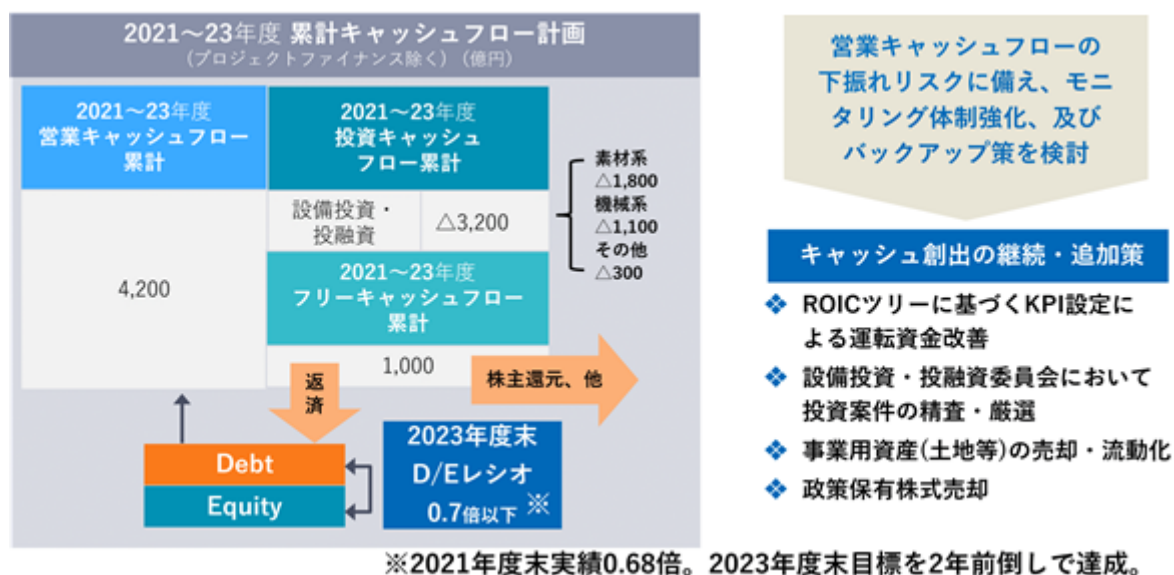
2021～23年度 累計キャッシュフロー計画
（プロジェクトファイナンス除く）（億円）

2021～23年度
営業キャッシュフロー
累計

4,200

2021～23年度
投資キャッシュ
フロー累計

| 設備投資・投融資 | △3,200 |
|---|---|

素材系
△1,800
機械系
△1,100
その他
△300

2021～23年度
フリーキャッシュフロー
累計

1,000

株主還元、他

返済

Debt
Equity

2023年度末
D/Eレシオ
0.7倍以下 ※

営業キャッシュフローの下振れリスクに備え、モニタリング体制強化、及びバックアップ策を検討

キャッシュ創出の継続・追加策

❖ ROICツリーに基づくKPI設定による運転資金改善
❖ 設備投資・投融資委員会において投資案件の精査・厳選
❖ 事業用資産（土地等）の売却・流動化
❖ 政策保有株式売却

※2021年度末実績0.68倍。2023年度末目標を2年前倒しで達成。